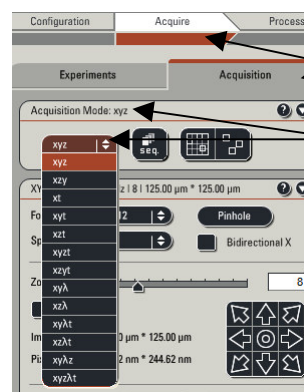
Configuration
Acquire
Process

Experiments
Acquisition

Acquisition Mode: xyz

xyz
seq.

xyz
xzy
xt
xyt
xzt
xyzt
xzyt
xyλ
xzλ
xyλt
xzλt
xyλz
xyzλt

XY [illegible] z | 8 | 125.00 µm * 125.00 µm
Fo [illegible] 2
Pinhole
Sp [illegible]
Bidirectional X
Zo
8
Im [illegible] 0 µm * 125.00 µm
Pi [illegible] 2 nm * 244.62 nm